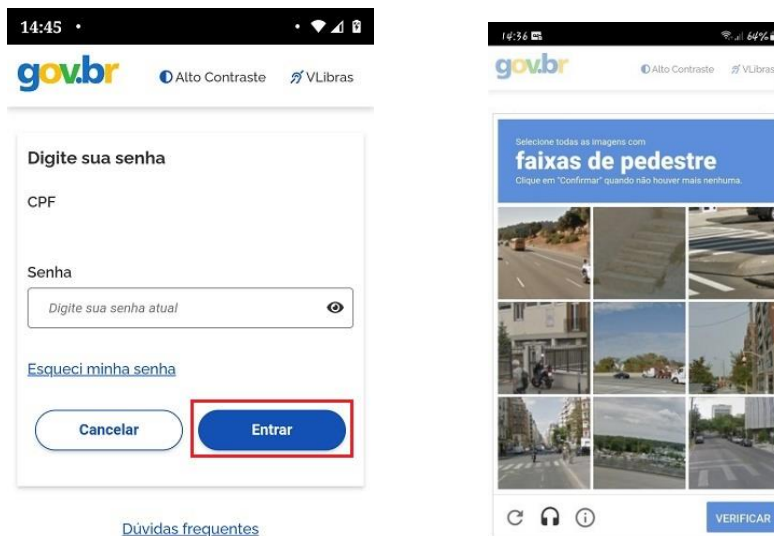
14:45 •

gov.br Alto Contraste VLibras

Digite sua senha

CPF

Senha

Digite sua senha atual

Esqueci minha senha

Cancelar

Entrar

Dúvidas frequentes

14:36

64%

gov.br Alto Contraste VLibras

Selecione todas as imagens com

faixas de pedestre

Clique em "Confirmar" quando não houver mais nenhuma.

VERIFICAR